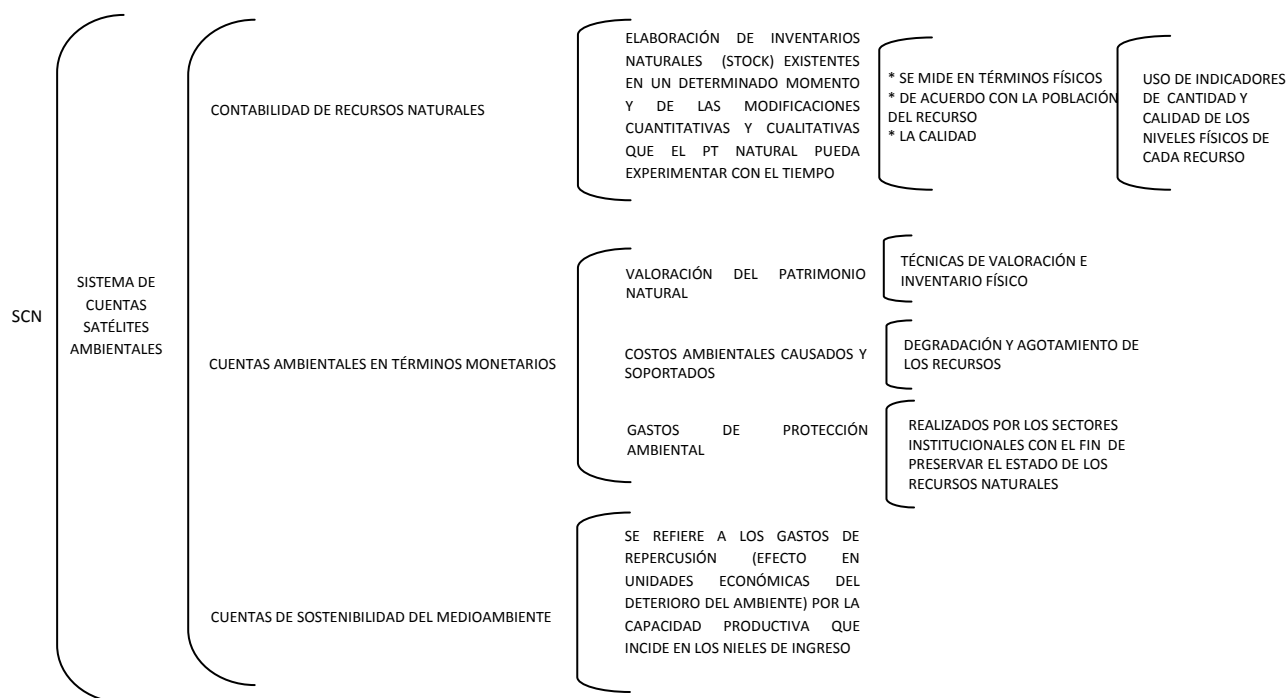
SCN

SISTEMA DE CUENTAS SATÉLITES AMBIENTALES

CONTABILIDAD DE RECURSOS NATURALES

ELABORACIÓN DE INVENTARIOS NATURALES (STOCK) EXISTENTES EN UN DETERMINADO MOMENTO Y DE LAS MODIFICACIONES CUANTITATIVAS Y CUALITATIVAS QUE EL PT NATURAL PUEDA EXPERIMENTAR CON EL TIEMPO

* SE MIDE EN TÉRMINOS FÍSICOS
* DE ACUERDO CON LA POBLACIÓN DEL RECURSO
* LA CALIDAD

USO DE INDICADORES DE CANTIDAD Y CALIDAD DE LOS NIVELES FÍSICOS DE CADA RECURSO

CUENTAS AMBIENTALES EN TÉRMINOS MONETARIOS

VALORACIÓN DEL PATRIMONIO NATURAL

TÉCNICAS DE VALORACIÓN E INVENTARIO FÍSICO

COSTOS AMBIENTALES CAUSADOS Y SOPORTADOS

DEGRADACIÓN Y AGOTAMIENTO DE LOS RECURSOS

GASTOS DE PROTECCIÓN AMBIENTAL

REALIZADOS POR LOS SECTORES INSTITUCIONALES CON EL FIN DE PRESERVAR EL ESTADO DE LOS RECURSOS NATURALES

CUENTAS DE SOSTENIBILIDAD DEL MEDIOAMBIENTE

SE REFIERE A LOS GASTOS DE REPERCUSIÓN (EFECTO EN UNIDADES ECONÓMICAS DEL DETERIORO DEL AMBIENTE) POR LA CAPACIDAD PRODUCTIVA QUE INCIDE EN LOS NIELES DE INGRESO